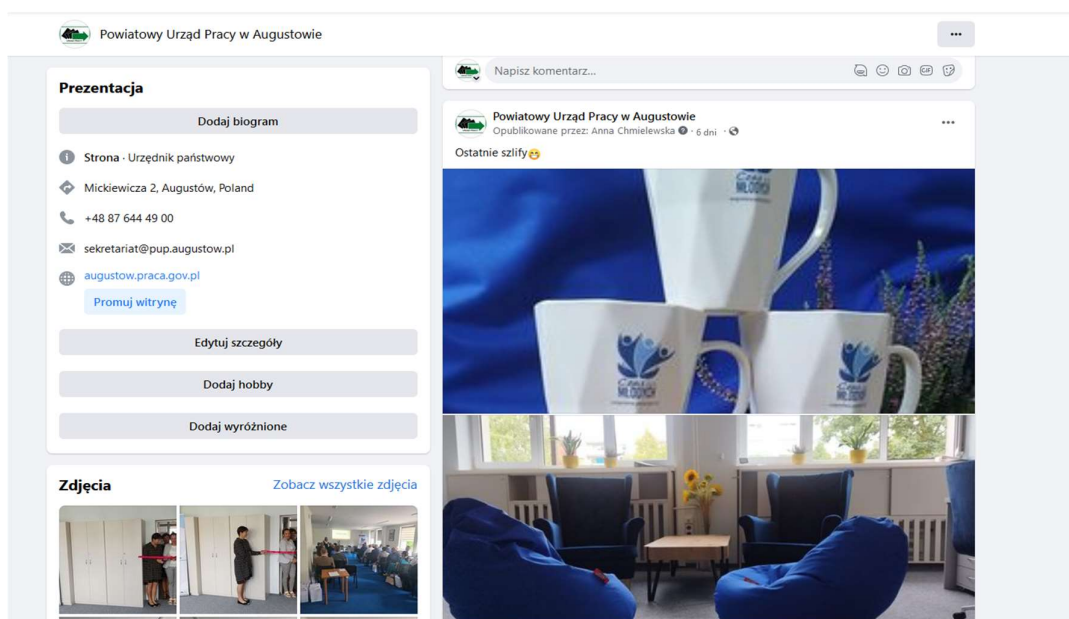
Powiatowy Urząd Pracy w Augustowie

Prezentacja

Dodaj biogram

Strona · Urzędnik państwowy

Mickiewicza 2, Augustów, Poland

+48 87 644 49 00

sekretariat@pup.augustow.pl

augustow.praca.gov.pl

Promuj witrynę

Edytuj szczegóły

Dodaj hobby

Dodaj wyróżnione

Zdjęcia

Zobacz wszystkie zdjęcia

Napisz komentarz...

Powiatowy Urząd Pracy w Augustowie
Opublikowane przez: Anna Chmielewska · 6 dni ·

Ostatnie szlify😁

MŁODYCH

MŁODYCH